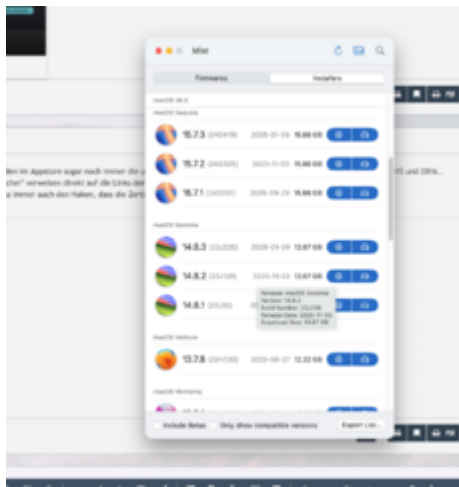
Mist

Firmware | Installers

macOS 26.0

macOS Sequoia

15.7.3 (24G419) 2026-01-09 15.66 GB

15.7.2 (24G325) 2025-11-03 15.66 GB

15.7.1 (24G231) 2025-09-29 15.66 GB

macOS Sonoma

14.8.3 (23J220) 2025-09-09 13.07 GB

14.8.2 (23J126) 2025-10-03 13.07 GB

14.8.1 (23J30) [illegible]

Release: macOS Sonoma
Version: 14.8.1
Build Number: 23J30
Release Date: 2025-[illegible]
Download Size: 13.07 GB

macOS Ventura

13.7.8 (22H730) 2025-08-27 12.22 GB

macOS Monterey

Include Betas | Only show compatible versions | Export List...

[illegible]ben im Appstore sogar noch immer die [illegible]
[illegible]cher" verweisen direkt auf die Links der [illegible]
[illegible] immer auch den Haken, dass die Zert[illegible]

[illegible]TS und 2016...